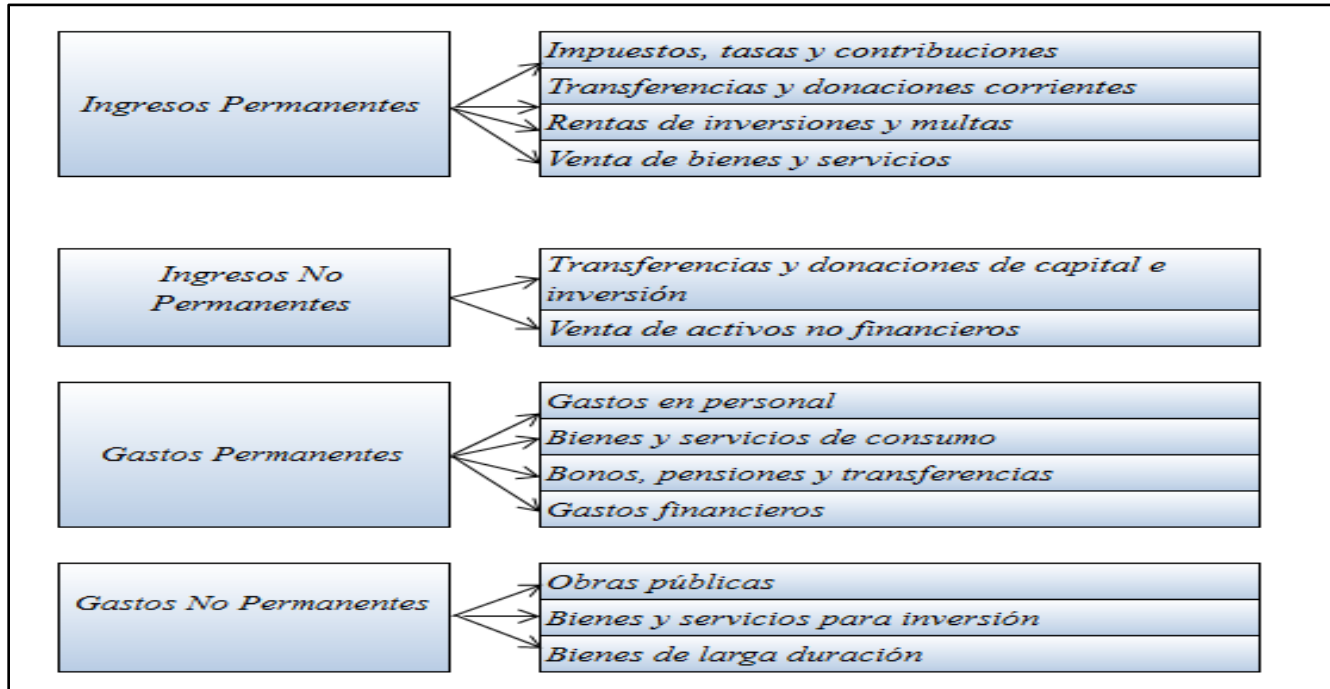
Ingresos Permanentes

Impuestos, tasas y contribuciones

Transferencias y donaciones corrientes

Rentas de inversiones y multas

Venta de bienes y servicios

Ingresos No Permanentes

Transferencias y donaciones de capital e inversión

Venta de activos no financieros

Gastos Permanentes

Gastos en personal

Bienes y servicios de consumo

Bonos, pensiones y transferencias

Gastos financieros

Gastos No Permanentes

Obras públicas

Bienes y servicios para inversión

Bienes de larga duración